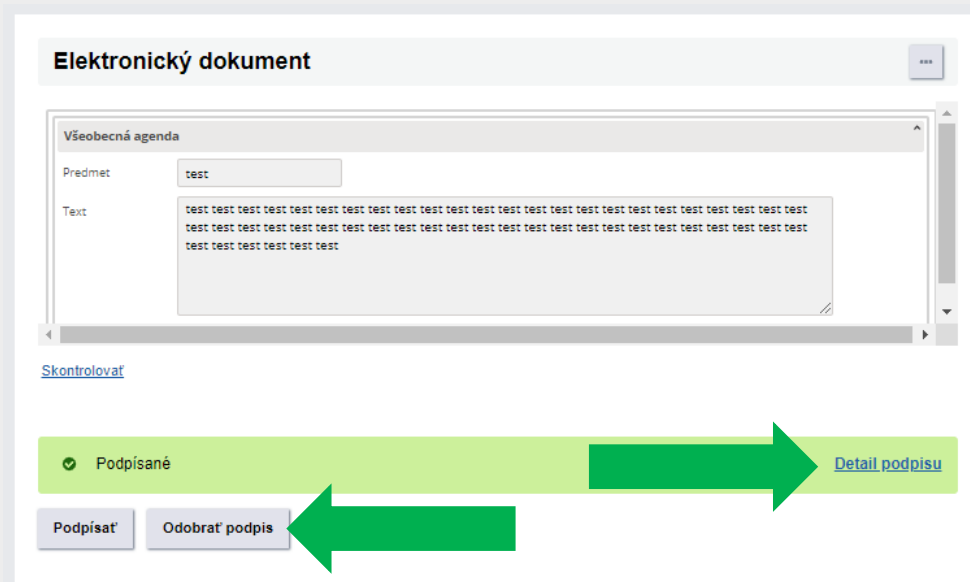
Elektronický dokument

...

Všeobecná agenda

Predmet

test

Text

test test test test test test test test test test test test test test test test test test test test test test test test test test test test test test test test test test test test test test test test test test test test test test test test test test test

Skontrolovať

Podpísané

Detail podpisu

Podpísať

Odobrať podpis